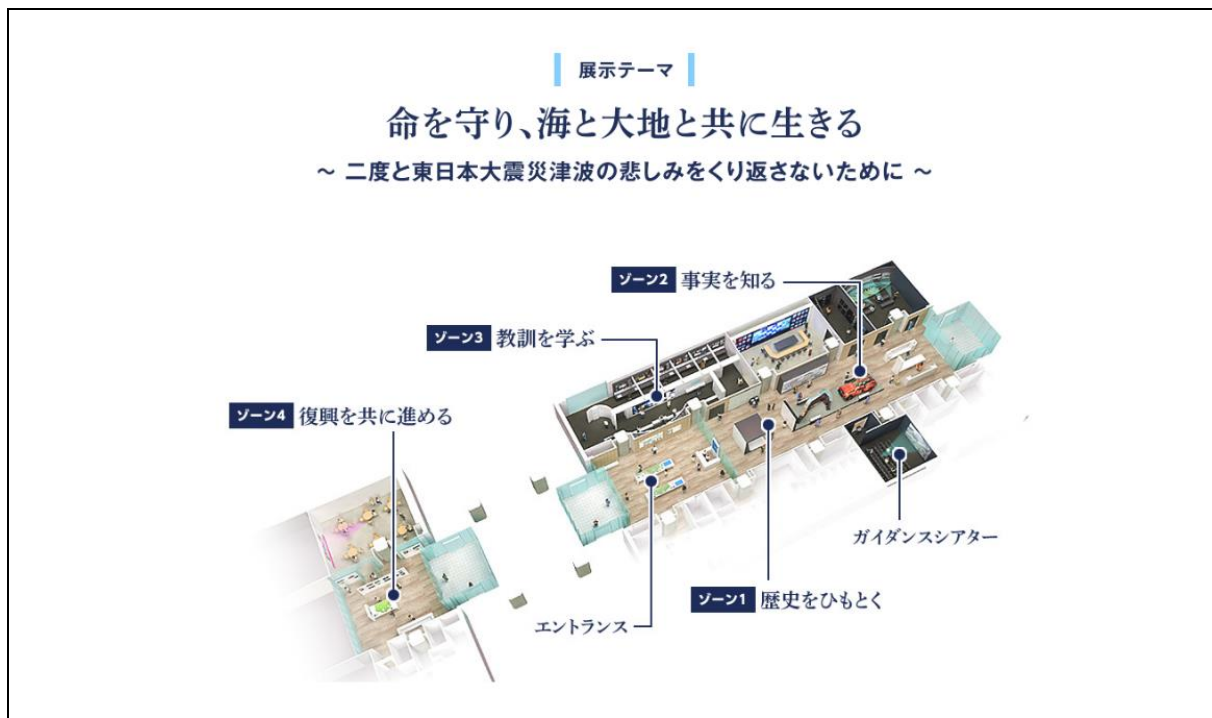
展示テーマ

命を守り、海と大地と共に生きる

~ 二度と東日本大震災津波の悲しみをくり返さないために ~

ゾーン2 事実を知る

ゾーン3 教訓を学ぶ

ゾーン4 復興を共に進める

ガイダンスシアター

ゾーン1 歴史をひもとく

エントランス